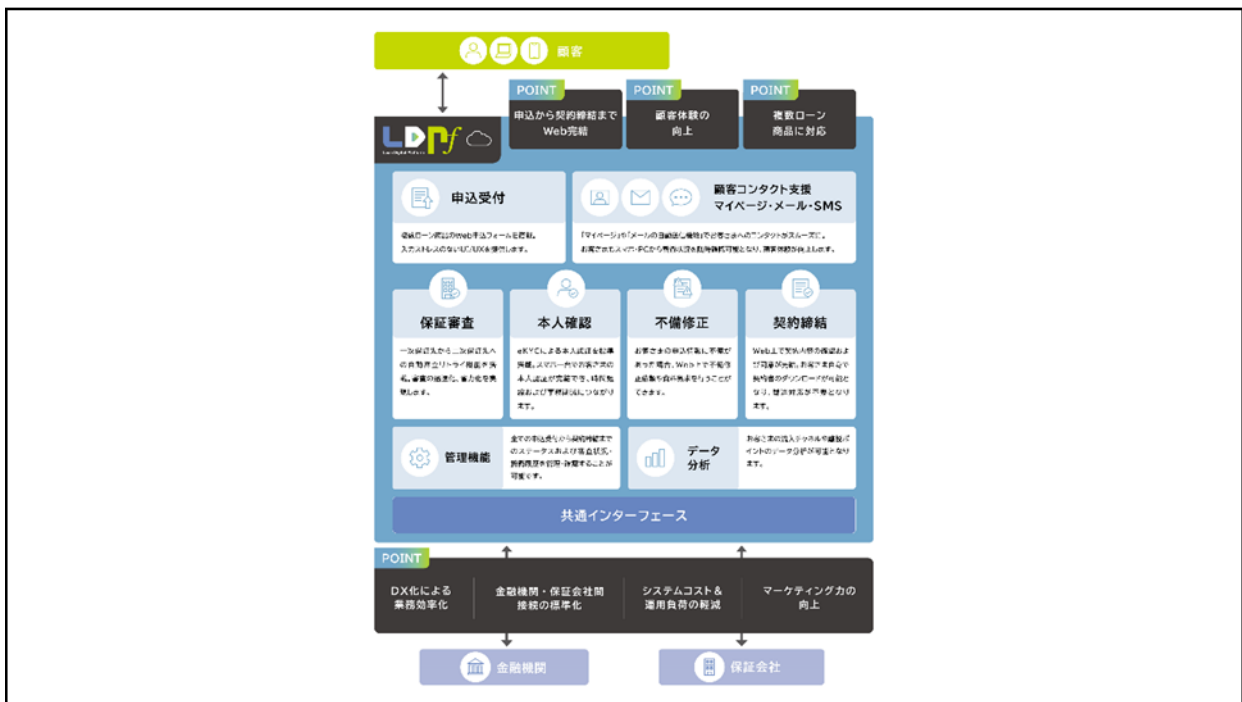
顧客

POINT
申込から契約締結まで Web完結

POINT
顧客体験の向上

POINT
複数ローン商品に対応

LDPf

申込受付

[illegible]

顧客コンタクト支援
マイページ・メール・SMS

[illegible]

保証審査

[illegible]

本人確認

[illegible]

不備修正

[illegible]

契約締結

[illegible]

管理機能

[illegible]

データ分析

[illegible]

共通インターフェース

POINT
DX化による業務効率化

金融機関・保証会社間接続の標準化

システムコスト＆運用負荷の軽減

マーケティング力の向上

金融機関

保証会社